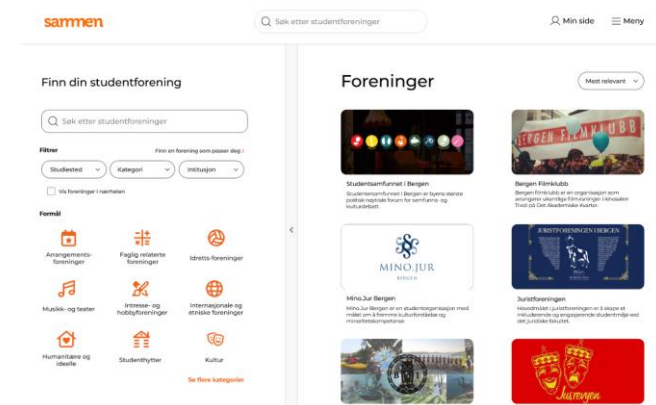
sammen

Søk etter studentforeninger

Min side

Meny

Finn din studentforening

Søk etter studentforeninger

Filtrer

Finn en forening som passer deg

Studiested

Kategori

Institusjon

Vis foreninger i nærheten

Formål

Arrangements-foreninger

Faglig relaterte foreninger

Idretts-foreninger

Musikk- og teater

Intresse- og hobbyforeninger

Internasjonale og etniske foreninger

Humanitære og ideelle

Studenthytter

Kultur

Se flere kategorier

Foreninger

Mest relevant

Studentsamfunnet i Bergen

Studentsamfunnet i Bergen er byens eldste politisk nøytrale forum for samfunns- og kulturdebatt.

BERGEN FILMKLUBB

Bergen Filmklubb

Bergen Filmklubb er en organisasjon som arrangerer ukentlige filmvisninger i kinosalen Tivoli på Det Akademiske Kvarter.

MINO.JUR

BERGEN

Mino.Jur Bergen

Mino.Jur Bergen er en studentorganisasjon med målet om å fremme kulturforståelse og minoritetskompetanse

JURISTFORENINGEN I BERGEN

Juristforeningen

Hovedmålet i Juristforeningen er å skape et inkluderende og engasjerende studentmiljø ved det juridiske fakultet.

Jusrevyen